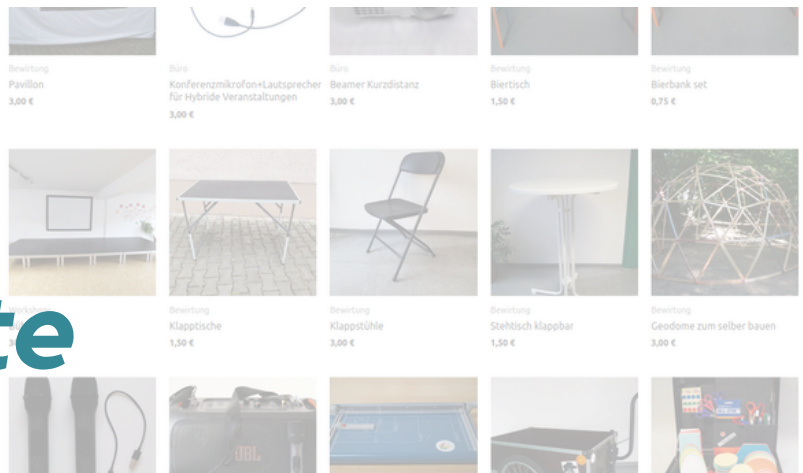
Bewirtung
Pavillon
3,00 €

Büro
Konferenzmikrofon+Lautsprecher für Hybride Veranstaltungen
3,00 €

Büro
Beamer Kurzdistanz
3,00 €

Bewirtung
Biertisch
1,50 €

Bewirtung
Bierbank set
0,75 €

Workshop
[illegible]
3,00 €

Bewirtung
Klapptische
1,50 €

Bewirtung
Klappstühle
3,00 €

Bewirtung
Stehtisch klappbar
1,50 €

Bewirtung
Geodome zum selber bauen
3,00 €

te

JBL